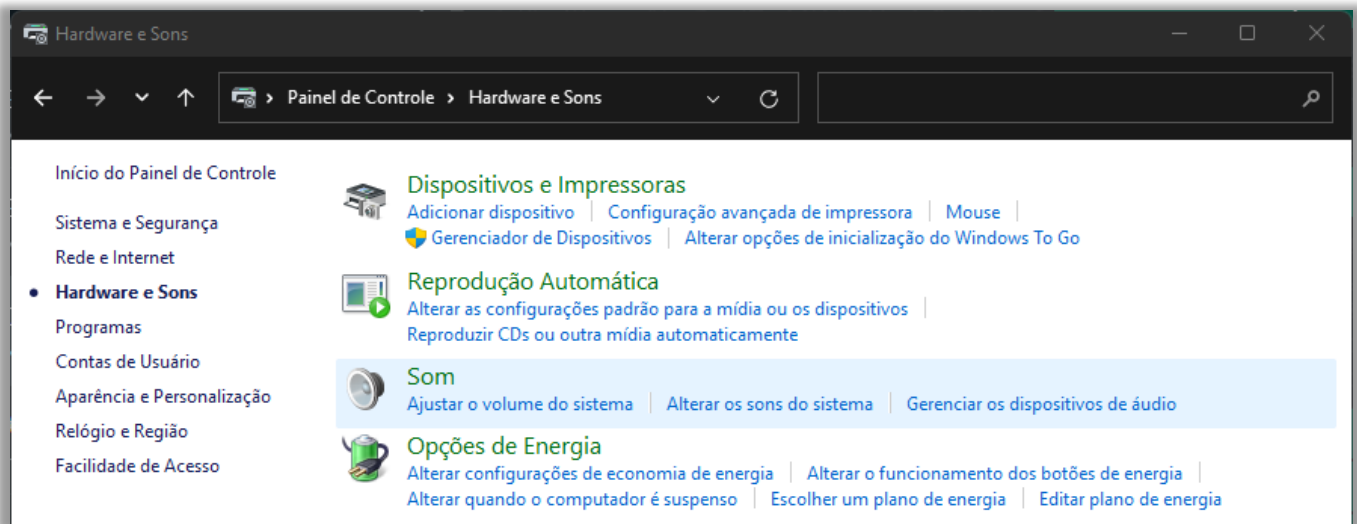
Hardware e Sons

Painel de Controle > Hardware e Sons

Início do Painel de Controle

Sistema e Segurança

Rede e Internet

Hardware e Sons

Programas

Contas de Usuário

Aparência e Personalização

Relógio e Região

Facilidade de Acesso

Dispositivos e Impressoras

Adicionar dispositivo | Configuração avançada de impressora | Mouse | Gerenciador de Dispositivos | Alterar opções de inicialização do Windows To Go

Reprodução Automática

Alterar as configurações padrão para a mídia ou os dispositivos | Reproduzir CDs ou outra mídia automaticamente

Som

Ajustar o volume do sistema | Alterar os sons do sistema | Gerenciar os dispositivos de áudio

Opções de Energia

Alterar configurações de economia de energia | Alterar o funcionamento dos botões de energia | Alterar quando o computador é suspenso | Escolher um plano de energia | Editar plano de energia